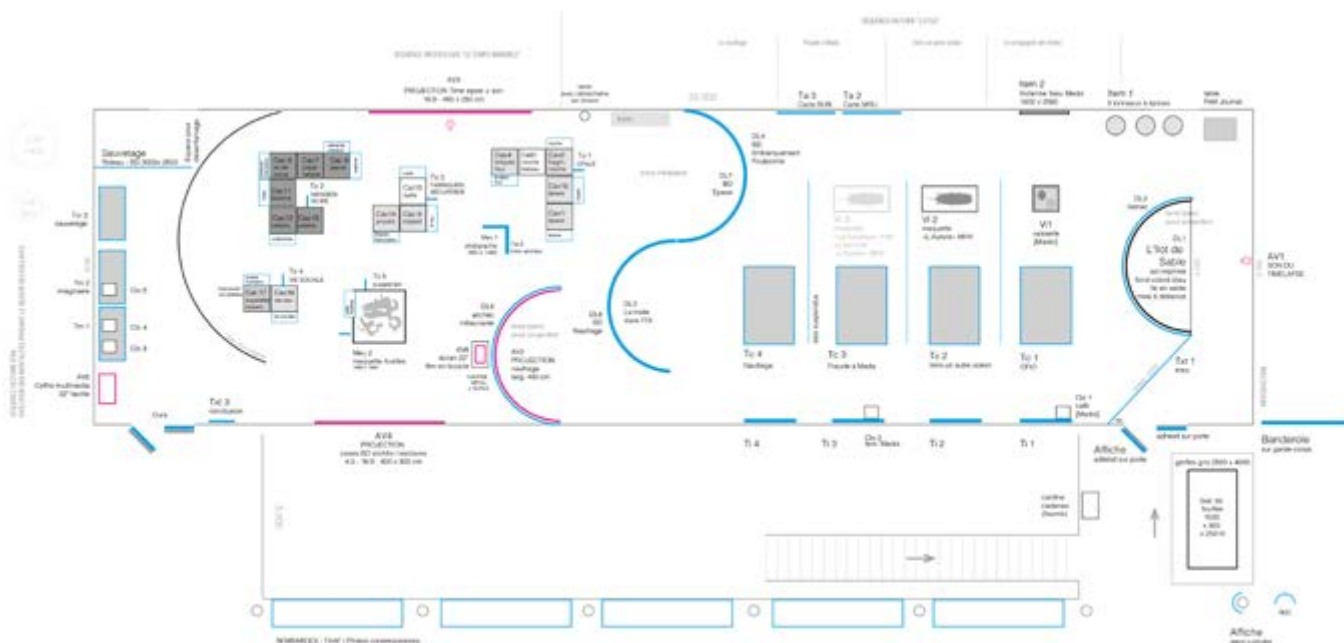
AV5
PROJECTION Time lapse + son
16:9 - 460 x 260 cm

Sauvetage

Tc 3
Cara SUB

Ta 2
Cara MRJ

Sém 2
Sém 1

DL4
BD
Embarquement
Foulpointe

DL1
BD
Epave

Sauvetage

Tc 2
Imaginaire

Tm 1

Cb 5

Cb 4

Cb 3

Ti 3

Tc 4
Naufrage

Tc 3

Tc 2

Tc 1

Vi 2

Vi1

L'îlot de Sable

AV1
SON DU TIMELAPSE

Txt 1

Mac 2
maquette fouilles

AV2
PROJECTION
naufrage

AV4
PROJECTION

Ti 4

Ti 3

Ti 2

Ti 1

Cb 1

Affiche

Banderole

Affiche